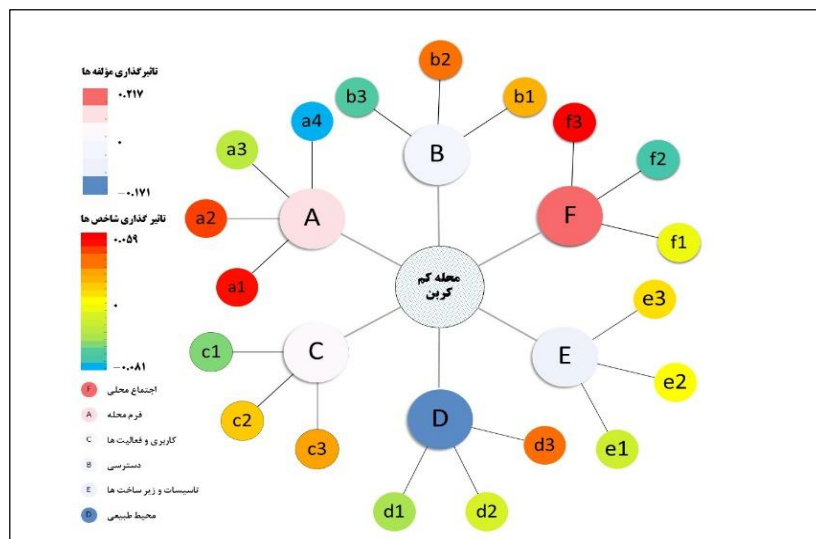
تاثیرگذاری مؤلفه ها

۰.۲۱۷

۰

-۰.۱۷۱

تاثیر گذاری شاخص ها

۰.۰۵۹

۰

-۰.۰۸۱

F اجتماع محلی

A فرم محله

C کاربری و فعالیت ها

B دسترسی

E تاسیسات و زیر ساخت ها

D محیط طبیعی

b2

b3

b1

a4

B

f3

a3

f2

A

F

a2

f1

محله کم کربن

a1

e3

c1

C

E

e2

c2

D

d3

c3

e1

d1

d2